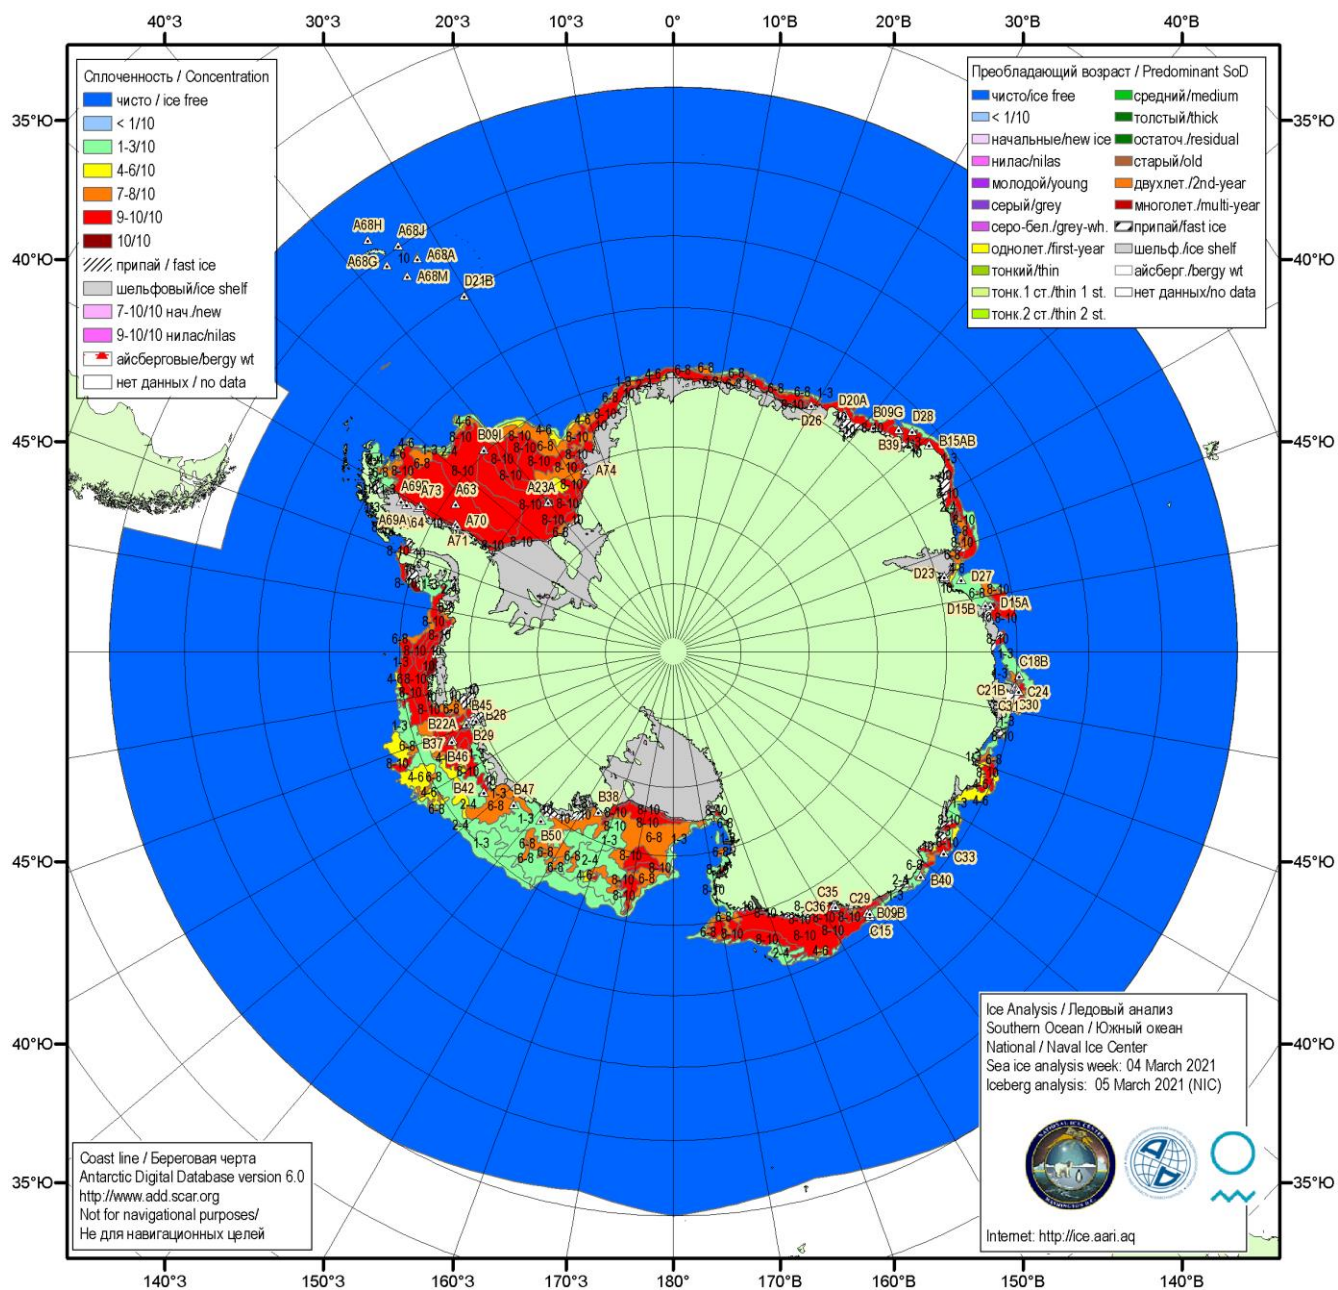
40°З 30°З 20°З 10°З 0° 10°В 20°В 30°В 40°В

35°Ю 40°Ю 45°Ю 45°Ю 40°Ю 35°Ю

35°Ю 40°Ю 45°Ю 45°Ю 40°Ю 35°Ю

Сплоченность / Concentration
чисто / ice free
< 1/10
1-3/10
4-6/10
7-8/10
9-10/10
10/10
припай / fast ice
шельфовый/ice shelf
7-10/10 нач./new
9-10/10 нилас/nilas
айсберговые/bergy wt
нет данных / no data

Преобладающий возраст / Predominant SoD
чисто/ice free
< 1/10
начальные/new ice
нилас/nilas
молодой/young
серый/grey
серо-бел./grey-wh.
однолет./first-year
тонкий/thin
тонк.1 ст./thin 1 st.
тонк.2 ст./thin 2 st.
средний/medium
толстый/thick
остаточ./residual
старый/old
двухлет./2nd-year
многолет./multi-year
припай/fast ice
шельф./ice shelf
айсберг./bergy wt
нет данных/no data

A68H A68J A68G 10 A68A A68M D21B
D20A B09G D28 D26 B39 B15AB
B09I A74 A69B A73 A63 A23A A69A A64 A70 A71
D23 D27 D15B D15A C18B C21B C24 C31 C30
B45 B28 B22A B37 B29 B46 B42 B47 B38 B50
C33 C40 C35 C36 C29 B09B C15

4-6 8-10 6-8 1-3 2-4 10

Ice Analysis / Ледовый анализ
Southern Ocean / Южный океан
National / Naval Ice Center
Sea ice analysis week: 04 March 2021
Iceberg analysis: 05 March 2021 (NIC)

Internet: http://ice.aari.aq

Coast line / Береговая черта
Antarctic Digital Database version 6.0
http://www.add.scar.org
Not for navigational purposes/
Не для навигационных целей

140°З 150°З 160°З 170°З 180° 170°В 160°В 150°В 140°В